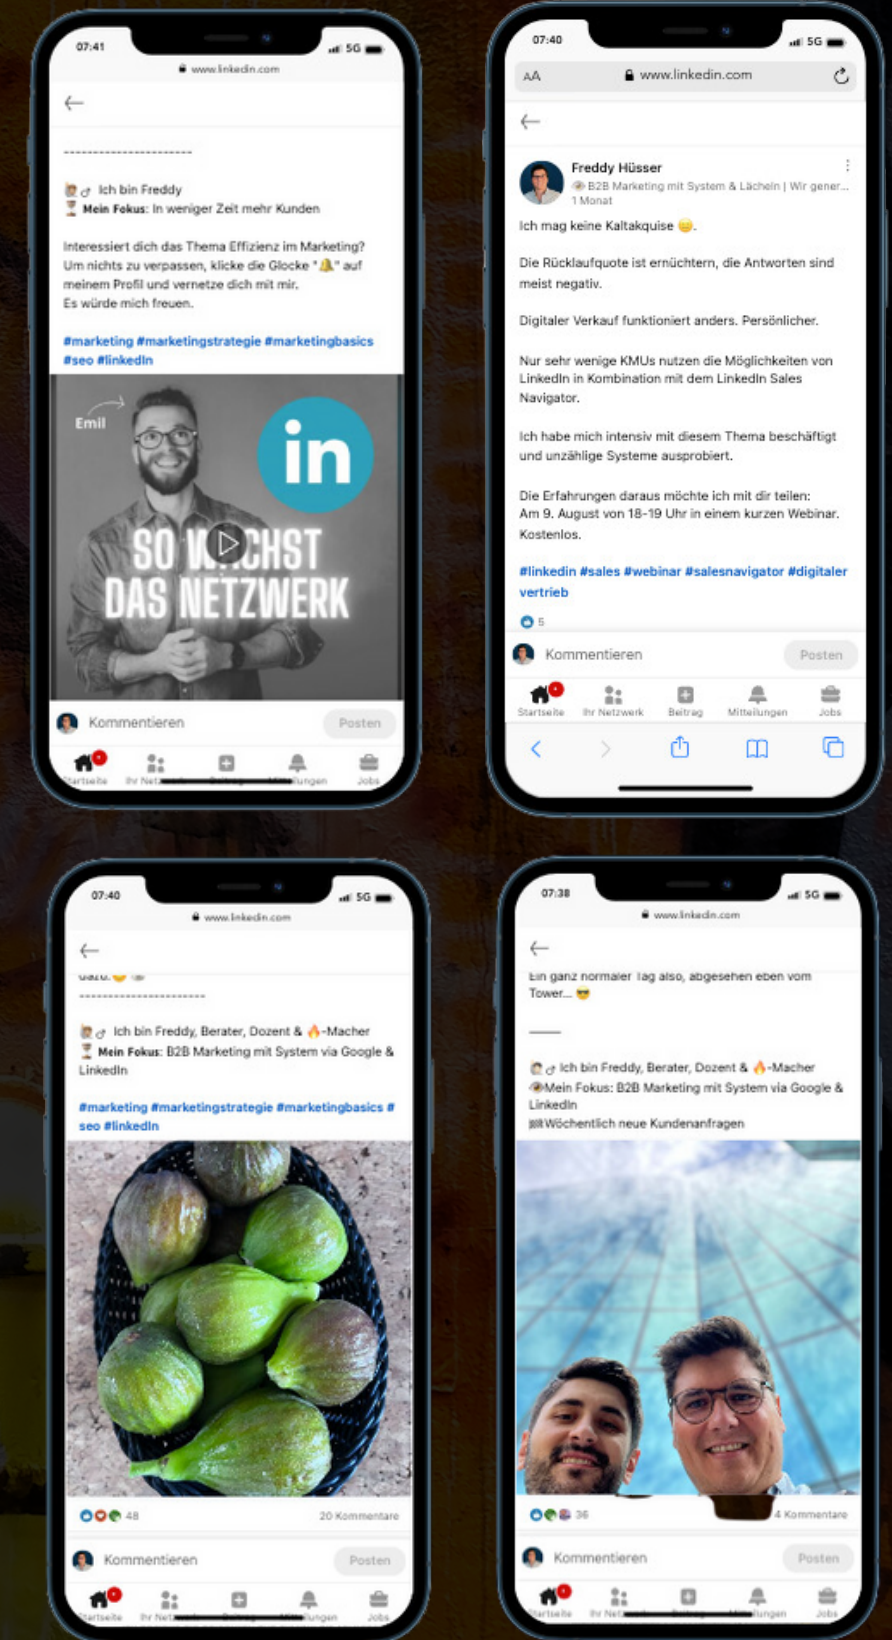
07:41
5G
www.linkedin.com

-----------------------

Ich bin Freddy
Mein Fokus: In weniger Zeit mehr Kunden

Interessiert dich das Thema Effizienz im Marketing? Um nichts zu verpassen, klicke die Glocke "🔔" auf meinem Profil und vernetze dich mit mir. Es würde mich freuen.

#marketing #marketingstrategie #marketingbasics #seo #linkedin

Emil
in
SO W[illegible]CHST DAS NETZWERK

Kommentieren
Posten
Startseite
Ihr Net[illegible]
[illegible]
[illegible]ungen
Jobs

07:40
5G
AA
www.linkedin.com

Freddy Hüsser
B2B Marketing mit System & Lächeln | Wir gener...
1 Monat

Ich mag keine Kaltakquise 😑.

Die Rücklaufquote ist ernüchtern, die Antworten sind meist negativ.

Digitaler Verkauf funktioniert anders. Persönlicher.

Nur sehr wenige KMUs nutzen die Möglichkeiten von LinkedIn in Kombination mit dem LinkedIn Sales Navigator.

Ich habe mich intensiv mit diesem Thema beschäftigt und unzählige Systeme ausprobiert.

Die Erfahrungen daraus möchte ich mit dir teilen: Am 9. August von 18-19 Uhr in einem kurzen Webinar. Kostenlos.

#linkedin #sales #webinar #salesnavigator #digitaler vertrieb

5
Kommentieren
Posten
Startseite
Ihr Netzwerk
Beitrag
Mitteilungen
Jobs

07:40
5G
www.linkedin.com

dazu.

-----------------------

Ich bin Freddy, Berater, Dozent & 🔥-Macher
Mein Fokus: B2B Marketing mit System via Google & LinkedIn

#marketing #marketingstrategie #marketingbasics #seo #linkedin

48
20 Kommentare
Kommentieren
Posten
Startseite
Ihr Net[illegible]
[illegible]
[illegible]ungen
Jobs

07:38
5G
www.linkedin.com

Ein ganz normaler Tag also, abgesehen eben vom Tower... 😎

——

Ich bin Freddy, Berater, Dozent & 🔥-Macher
Mein Fokus: B2B Marketing mit System via Google & LinkedIn
Wöchentlich neue Kundenanfragen

36
4 Kommentare
Kommentieren
Posten
Startseite
Ihr Net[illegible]
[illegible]
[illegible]ungen
Jobs